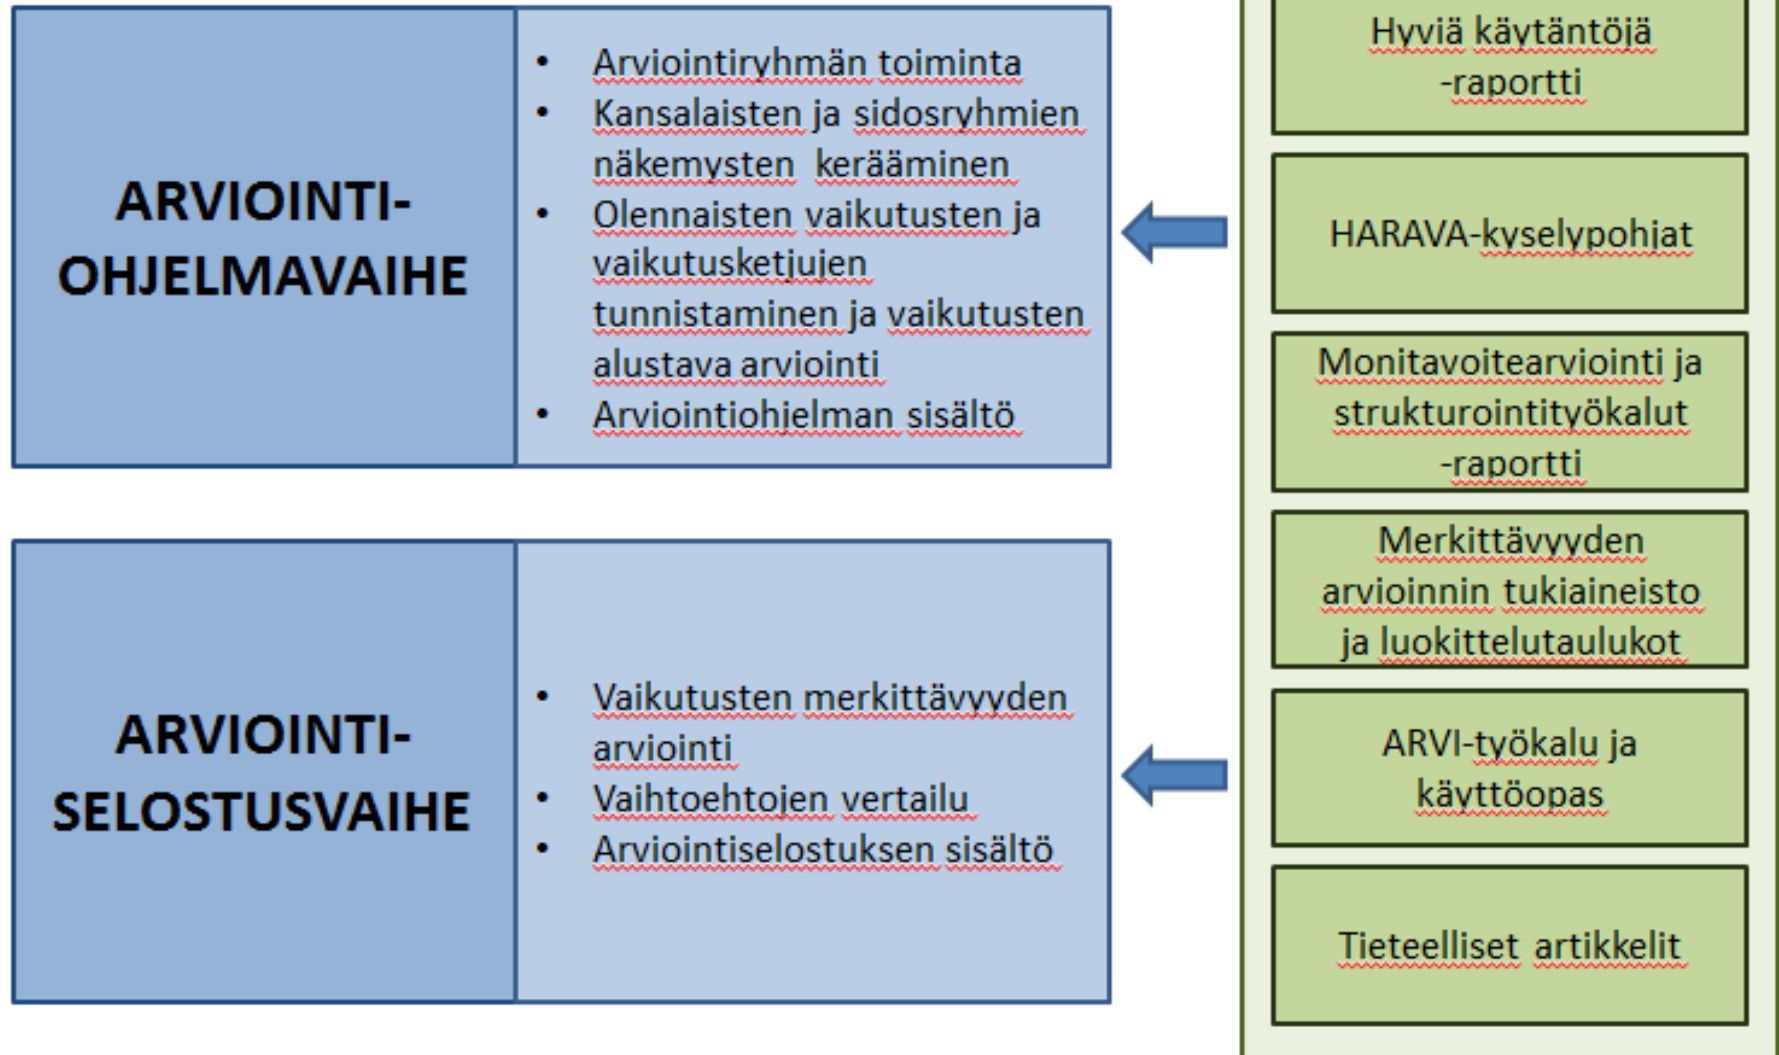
ARVIOINTI-OHJELMAVAIHE

- Arviointiryhmän toiminta
- Kansalaisten ja sidosryhmien näkemysten kerääminen
- Olennaisten vaikutusten ja vaikutusketjujen tunnistaminen ja vaikutusten alustava arviointi
- Arviointiohjelman sisältö

ARVIOINTI-SELOSTUSVAIHE

- Vaikutusten merkittävyyden arviointi
- Vaihtoehtojen vertailu
- Arviointiselostuksen sisältö

Hyviä käytäntöjä -raportti

HARAVA-kyselypohjat

Monitavoitearviointi ja strukturointityökalut -raportti

Merkittävyyden arvioinnin tukiaineisto ja luokittelutaulukot

ARVI-työkalu ja käyttöopas

Tieteelliset artikkelit